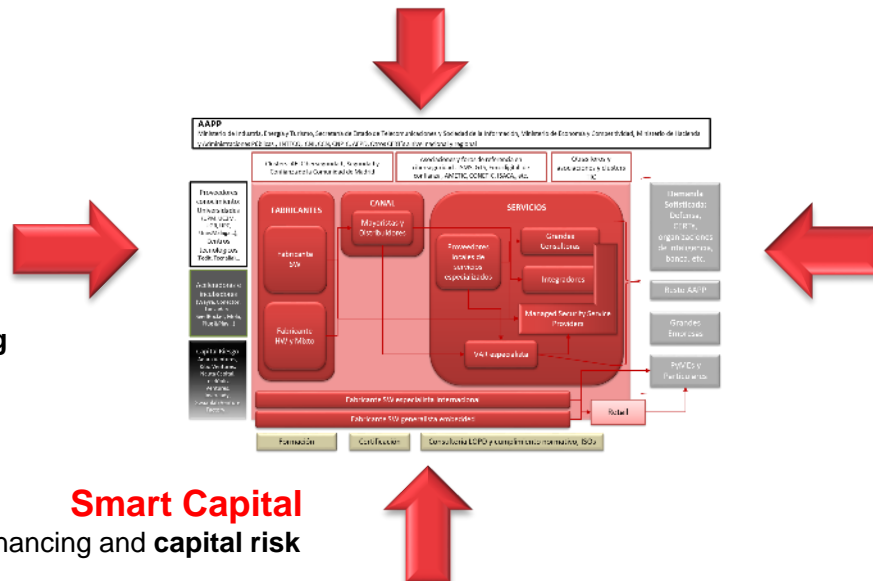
AAPP
Ministerio de Industria, Energía y Turismo, Secretaría de Estado de Telecomunicaciones y Sociedad de la Información, Ministerio de Economía y Competitividad, Ministerio de Hacienda y Administraciones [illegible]

Clústers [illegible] Comunidad de Madrid

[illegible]

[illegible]

Proveedores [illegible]

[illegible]

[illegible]

FABRICANTES

Fabricante SW

Fabricante HW y Mixto

CANAL

Mayoristas y Distribuidores

SERVICIOS

Proveedores locales de servicios especializados

Grandes Consultoras

Integradores

Managed Security Service Providers

VAR especialista

Demanda Sofisticada: Defensa, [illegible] organizaciones de inteligencia, banca, etc.

Resto AAPP

Grandes Empresas

PyMEs y Particulares

Retail

Fabricante SW especialista internacional

Fabricante SW generalista embebido

Formación

Certificación

Consultoría LOPD y cumplimiento normativo, ISOs

g

Smart Capital
nancing and capital risk